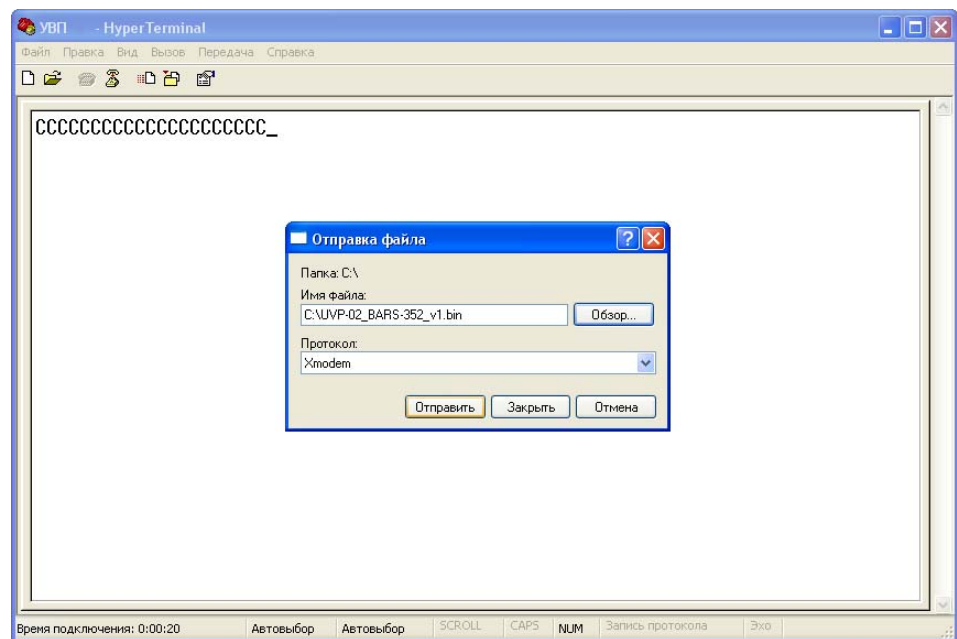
УВП - HyperTerminal

Файл Правка Вид Вызов Передача Справка

CCCCCCCCCCCCCCCCCCCCC_

Отправка файла

Папка: C:\

Имя файла:

C:\UVP-02_BARS-352_v1.bin

Обзор...

Протокол:

Xmodem

Отправить Закрыть Отмена

Время подключения: 0:00:20 Автовыбор Автовыбор SCROLL CAPS NUM Запись протокола Эхо